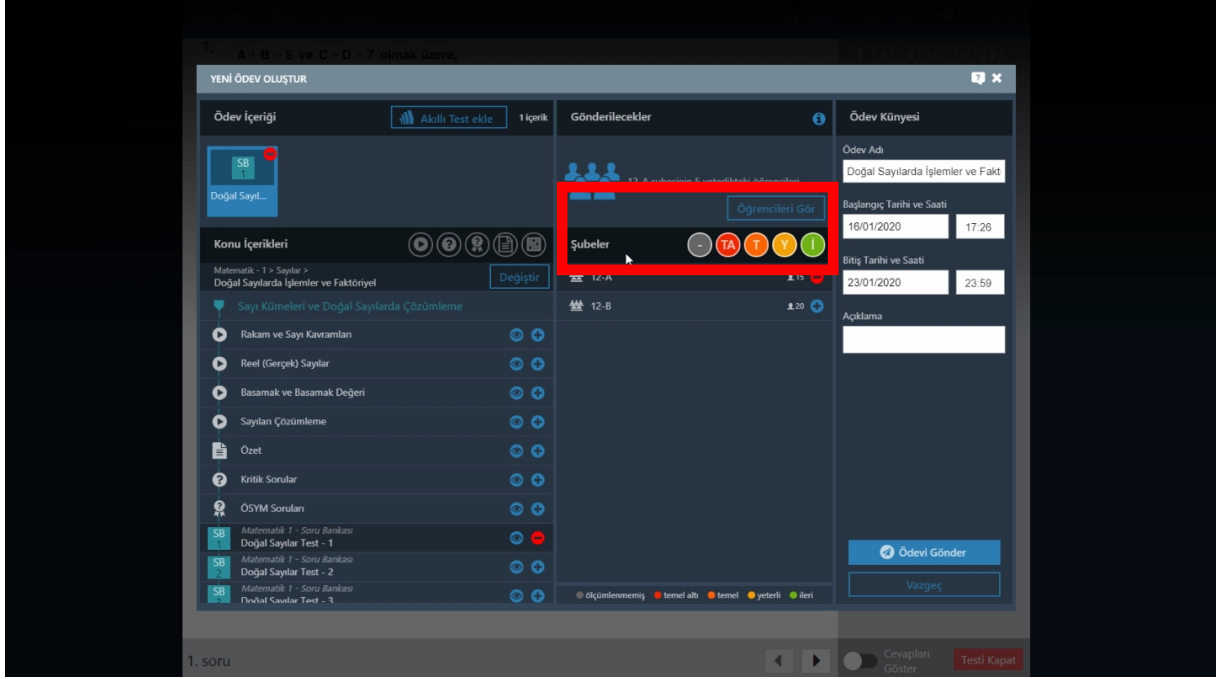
1. A + B = 5 ve C + D = 7 olmak üzere,

YENİ ÖDEV OLUŞTUR

Ödev İçeriği
Akıllı Test ekle
1 içerik
SB 1
Doğal Sayıl...

Konu İçerikleri
Matematik - 1 > Sayılar >
Doğal Sayılarda İşlemler ve Faktöriyel
Değiştir
Sayı Kümeleri ve Doğal Sayılarda Çözümleme
Rakam ve Sayı Kavramları
Reel (Gerçek) Sayılar
Basamak ve Basamak Değeri
Sayıları Çözümleme
Özet
Kritik Sorular
ÖSYM Soruları
SB 1 Matematik 1 - Soru Bankası
Doğal Sayılar Test - 1
SB 2 Matematik 1 - Soru Bankası
Doğal Sayılar Test - 2
SB Matematik 1 - Soru Bankası
Doğal Sayılar Test - 3

Gönderilecekler
12-A şubesinin 5 yeterlikteki öğrencileri
Öğrencileri Gör
Şubeler
- TA T Y İ
12-A 15
12-B 20
ölçümlenmemiş temel altı temel yeterli ileri

Ödev Künyesi
Ödev Adı
Doğal Sayılarda İşlemler ve Fakt
Başlangıç Tarihi ve Saati
16/01/2020 17:26
Bitiş Tarihi ve Saati
23/01/2020 23:59
Açıklama
Ödevi Gönder
Vazgeç

1. soru
Cevapları Göster
Testi Kapat